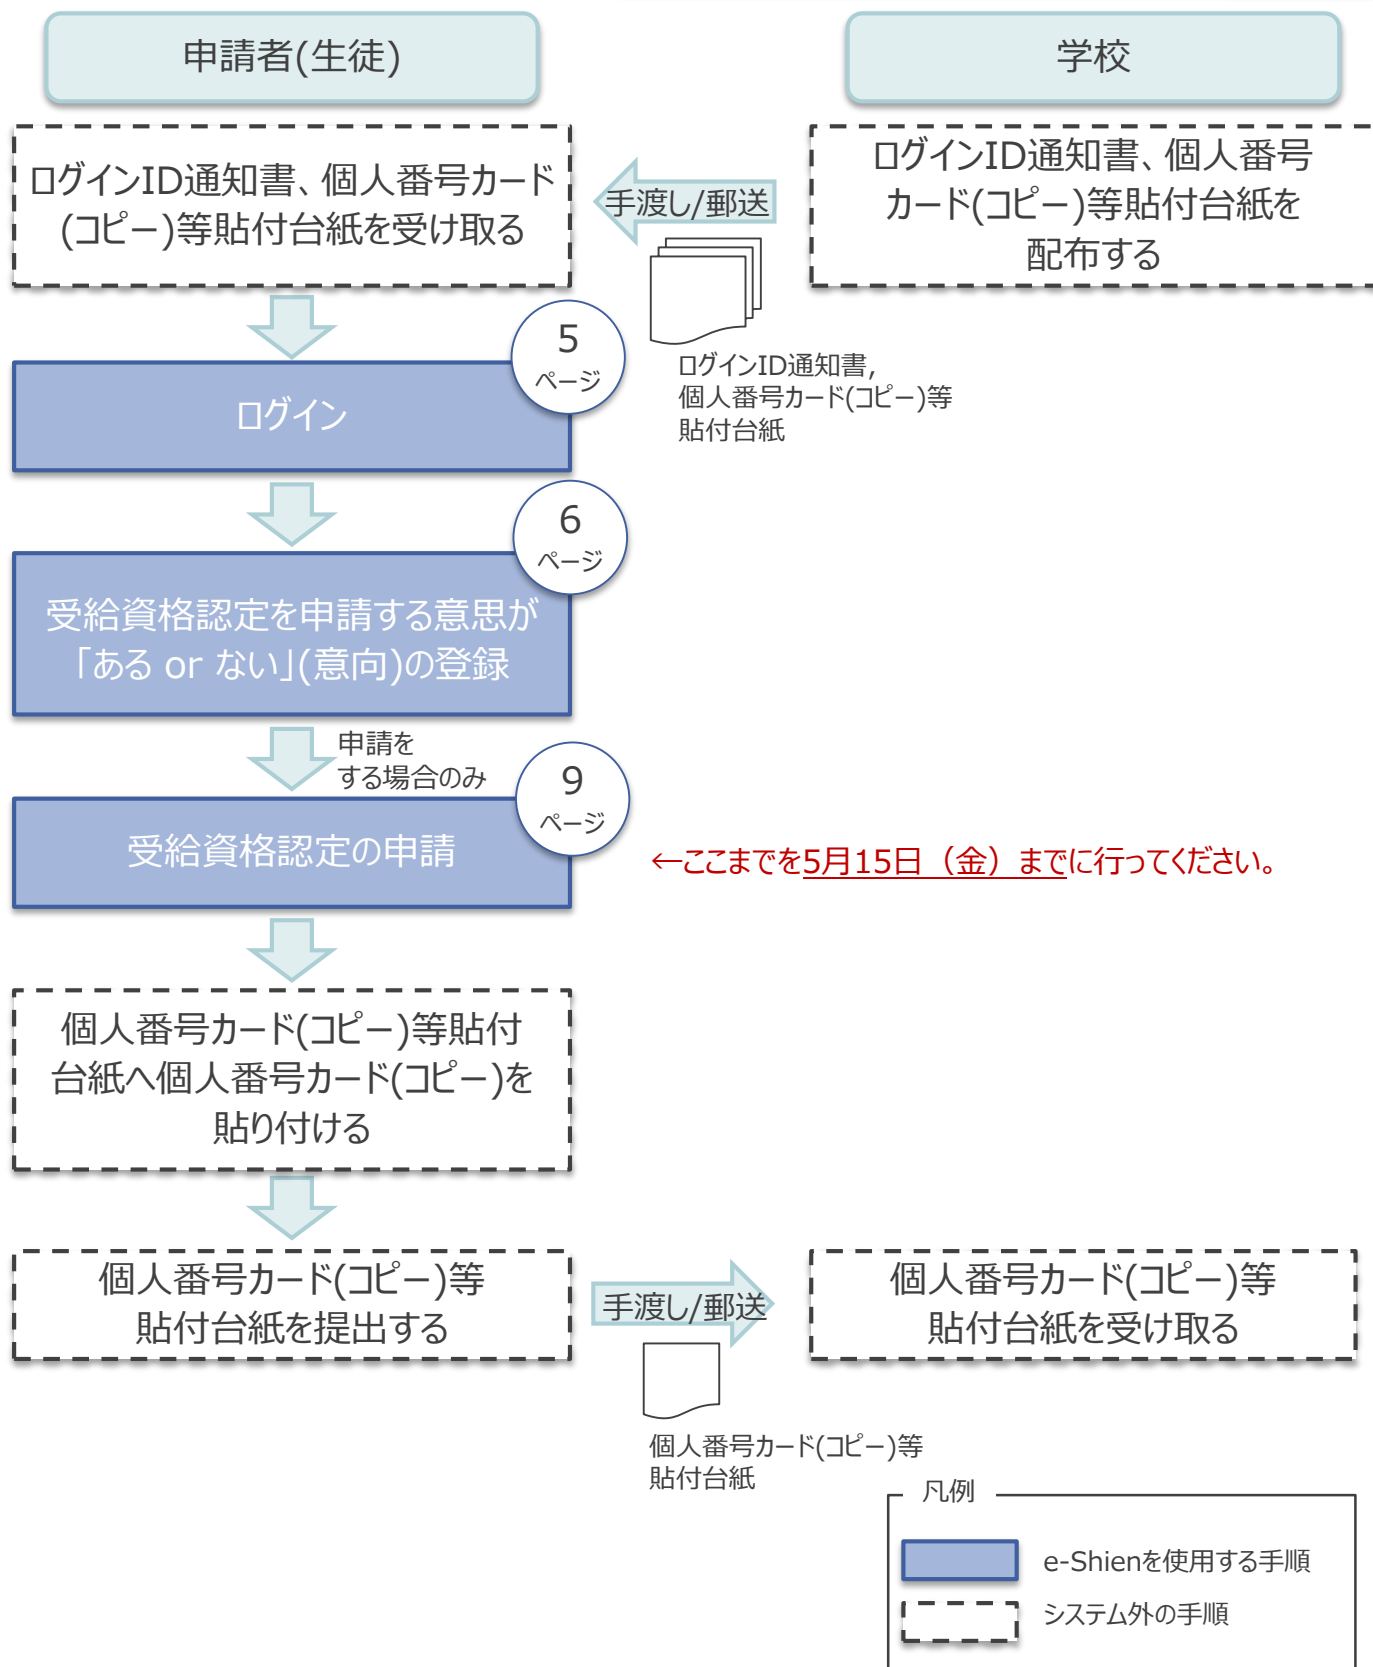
申請者(生徒)

学校

ログインID通知書、個人番号カード(コピー)等貼付台紙を受け取る

手渡し/郵送

ログインID通知書、個人番号カード(コピー)等貼付台紙を配布する

ログインID通知書,
個人番号カード(コピー)等
貼付台紙

5
ページ

ログイン

6
ページ

受給資格認定を申請する意思が「ある or ない」(意向)の登録

申請をする場合のみ

9
ページ

受給資格認定の申請

←ここまでを5月15日（金）までに行ってください。

個人番号カード(コピー)等貼付台紙へ個人番号カード(コピー)を貼り付ける

個人番号カード(コピー)等貼付台紙を提出する

手渡し/郵送

個人番号カード(コピー)等貼付台紙を受け取る

個人番号カード(コピー)等
貼付台紙

凡例

e-Shienを使用する手順

システム外の手順